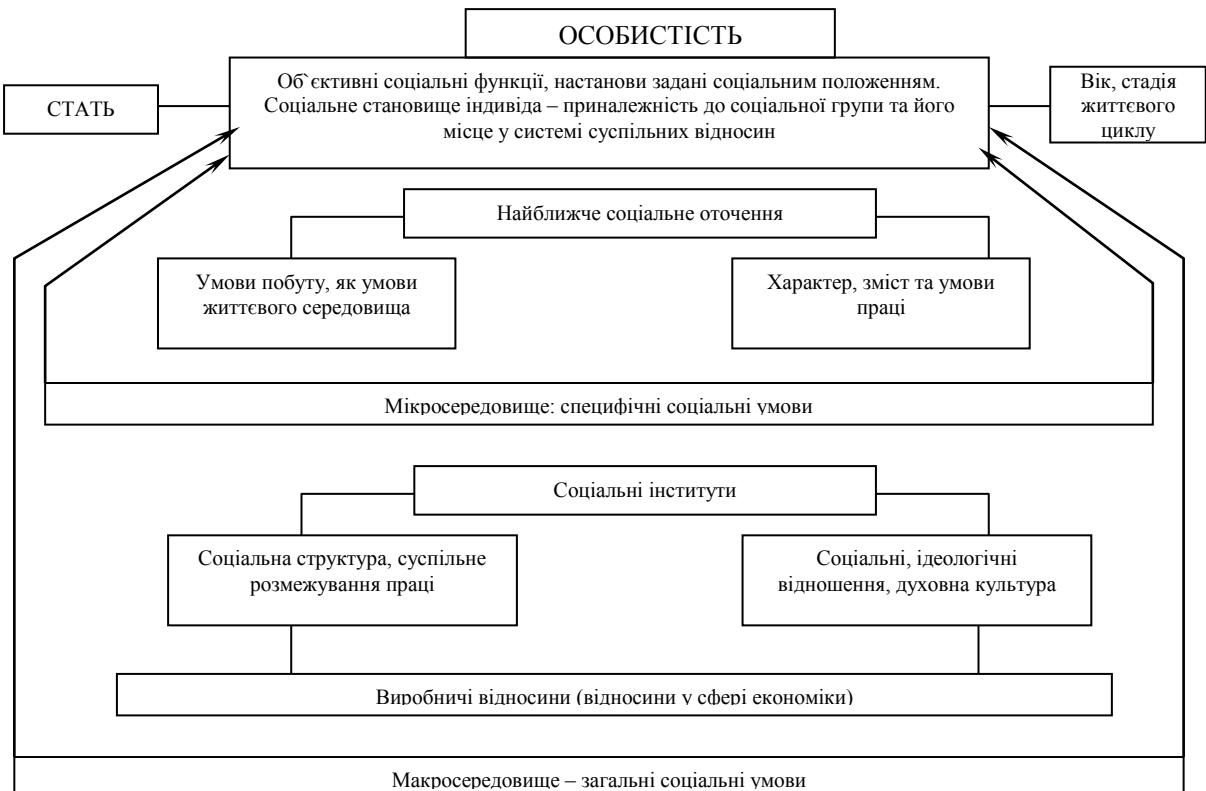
ОСОБИСТІСТЬ

СТАТЬ

Об`єктивні соціальні функції, настанови задані соціальним положенням. Соціальне становище індивіда – приналежність до соціальної групи та його місце у системі суспільних відносин

Вік, стадія життєвого циклу

Найближче соціальне оточення

Умови побуту, як умови життєвого середовища

Характер, зміст та умови праці

Мікросередовище: специфічні соціальні умови

Соціальні інститути

Соціальна структура, суспільне розмежування праці

Соціальні, ідеологічні відношення, духовна культура

Виробничі відносини (відносини у сфері економіки)

Макросередовище – загальні соціальні умови